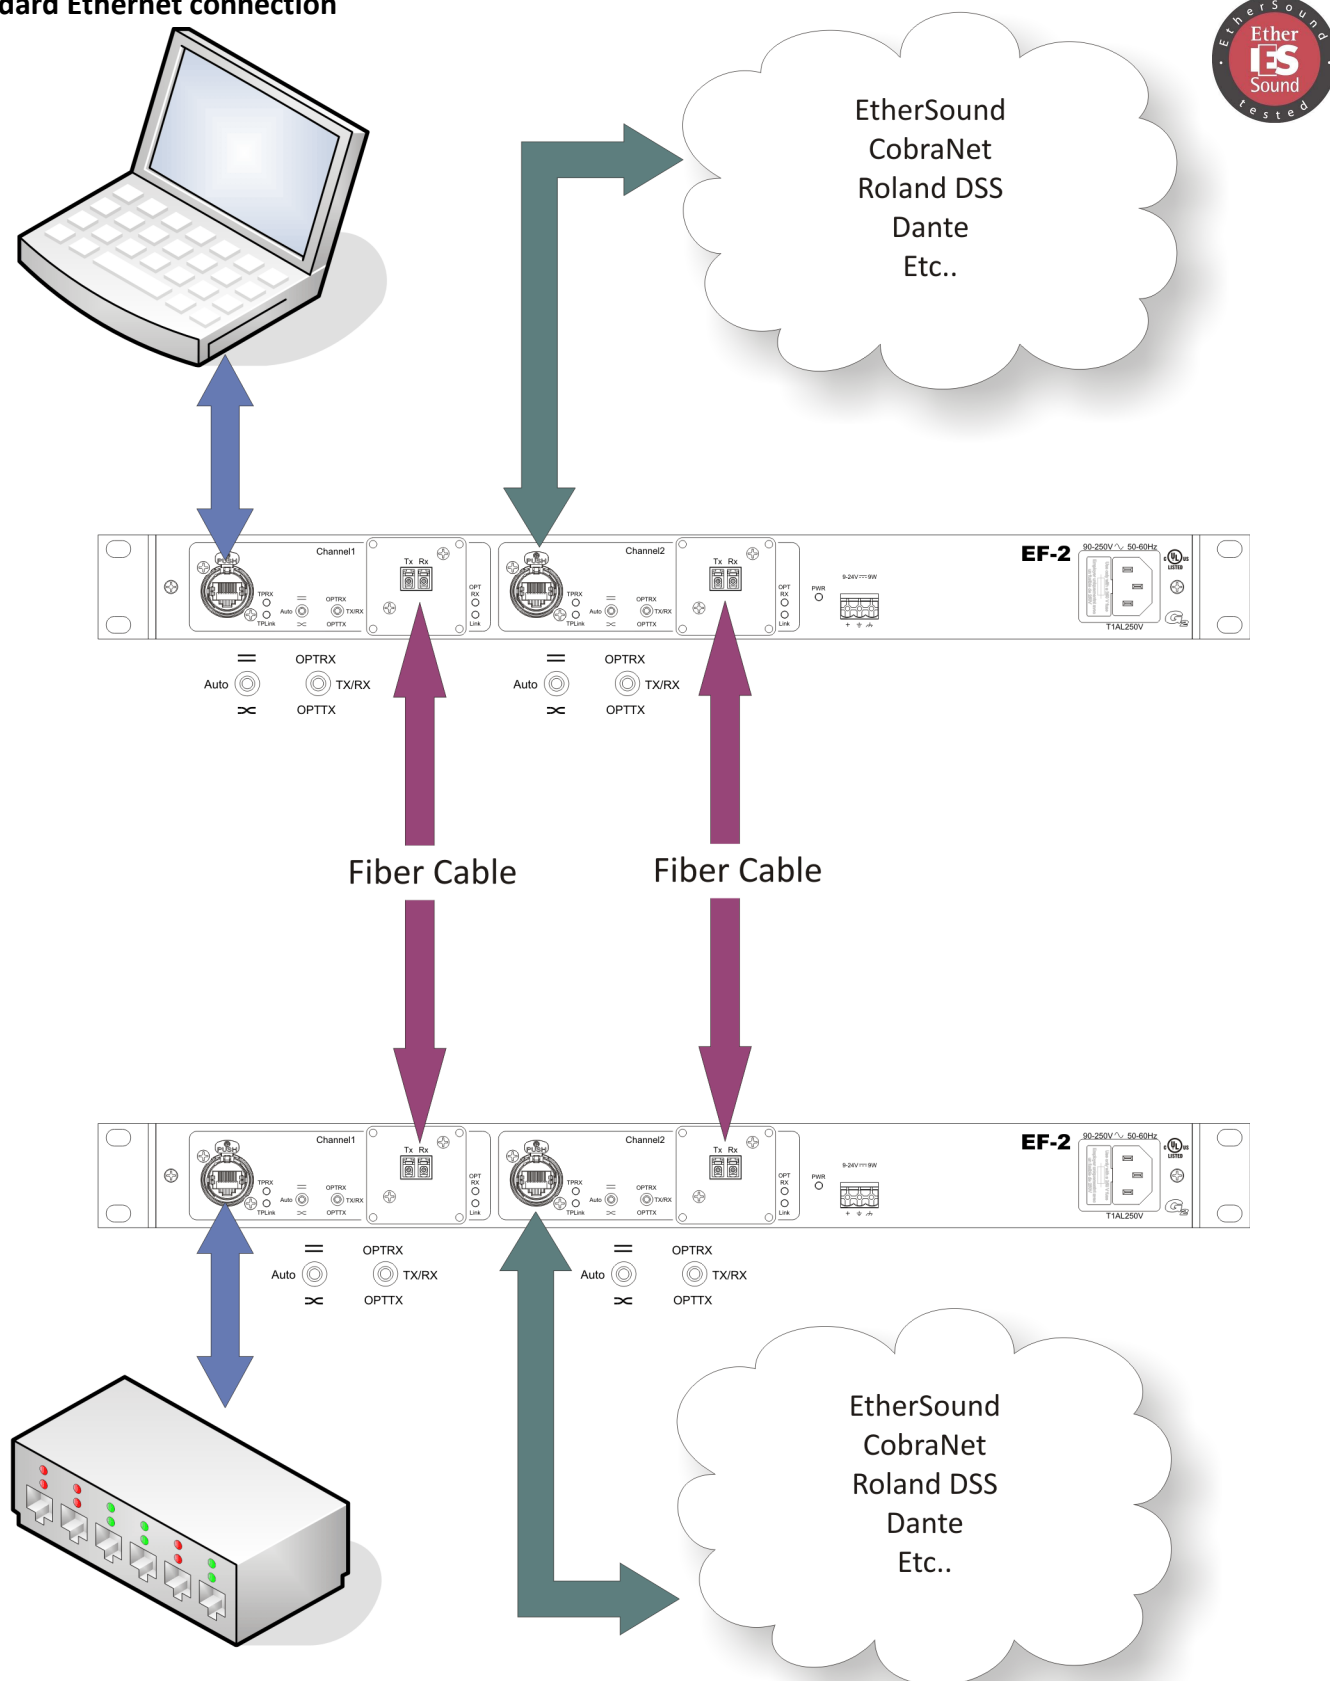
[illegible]dard Ethernet connection

EtherSound tested Ether ES Sound

EtherSound
CobraNet
Roland DSS
Dante
Etc..

Channel1 Tx Rx TPRX Auto OPTRX TX/RX TPLink OPTTX OPT RX Link Channel2 Tx Rx TPRX Auto OPTRX TX/RX TPLink OPTTX OPT RX Link PWR 9-24V 9W EF-2 90-250V 50-60Hz LISTED T1AL250V

OPTRX
Auto TX/RX
OPTTX

OPTRX
Auto TX/RX
OPTTX

Fiber Cable

Fiber Cable

Channel1 Tx Rx TPRX Auto OPTRX TX/RX TPLink OPTTX OPT RX Link Channel2 Tx Rx TPRX Auto OPTRX TX/RX TPLink OPTTX OPT RX Link PWR 9-24V 9W EF-2 90-250V 50-60Hz LISTED T1AL250V

OPTRX
Auto TX/RX
OPTTX

OPTRX
Auto TX/RX
OPTTX

EtherSound
CobraNet
Roland DSS
Dante
Etc..